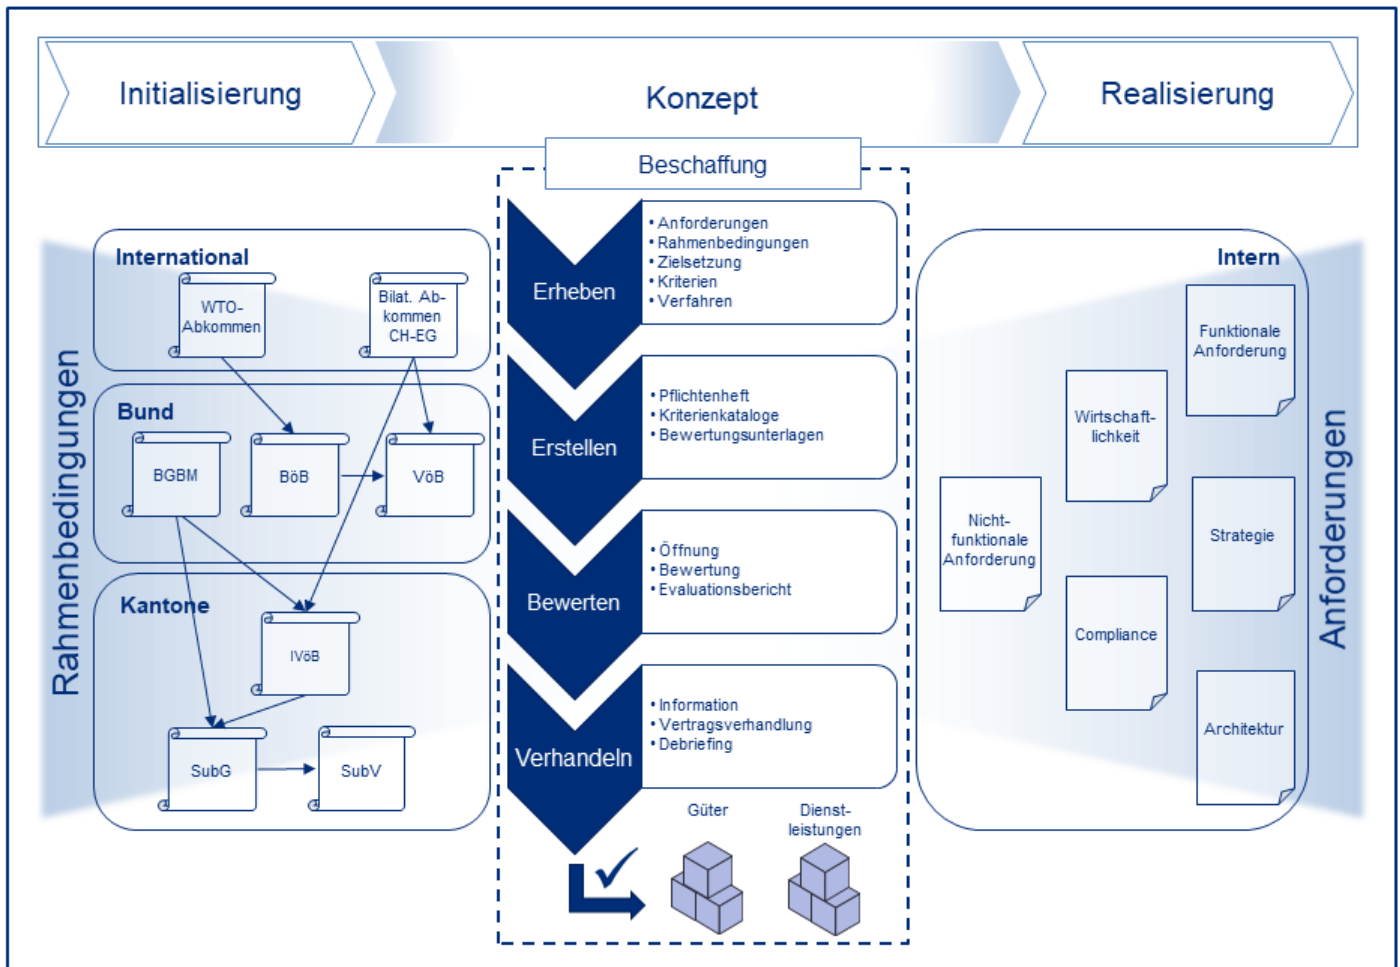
Initialisierung

Konzept

Realisierung

Beschaffung

Rahmenbedingungen

International

WTO-Abkommen

Bilat. Abkommen CH-EG

Bund

BGBM

BöB

VöB

Kantone

IVöB

SubG

SubV

Erheben

• Anforderungen
• Rahmenbedingungen
• Zielsetzung
• Kriterien
• Verfahren

Erstellen

• Pflichtenheft
• Kriterienkataloge
• Bewertungsunterlagen

Bewerten

• Öffnung
• Bewertung
• Evaluationsbericht

Verhandeln

• Information
• Vertragsverhandlung
• Debriefing

Güter

Dienstleistungen

Intern

Funktionale Anforderung

Wirtschaftlichkeit

Nicht-funktionale Anforderung

Strategie

Compliance

Architektur

Anforderungen